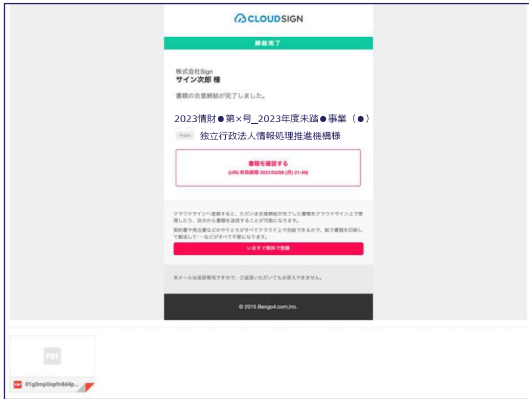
CLOUDSIGN

締結完了

株式会社Sign
サイン次郎 様

書類の合意締結が完了しました。

2023情財●第×号_2023年度未踏●事業（●）

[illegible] 独立行政法人情報処理推進機構様

書類を確認する
(URL有効期限 2021/02/08 (月) 21:49)

クラウドサインへ登録すると、ただいま合意締結が完了した書類をクラウドサイン上で管理したり、自分から書類を送信することが可能になります。
契約書や発注書などのやりとりがすべてクラウド上で完結できるので、紙で書類を印刷して郵送して…などがすべて不要になります。

いますぐ無料で登録

本メールは送信専用ですので、ご返信いただいてもお答えできません。

© 2015 Bengo4.com,Inc.

PDF

81g0mp0npfn8d4p...